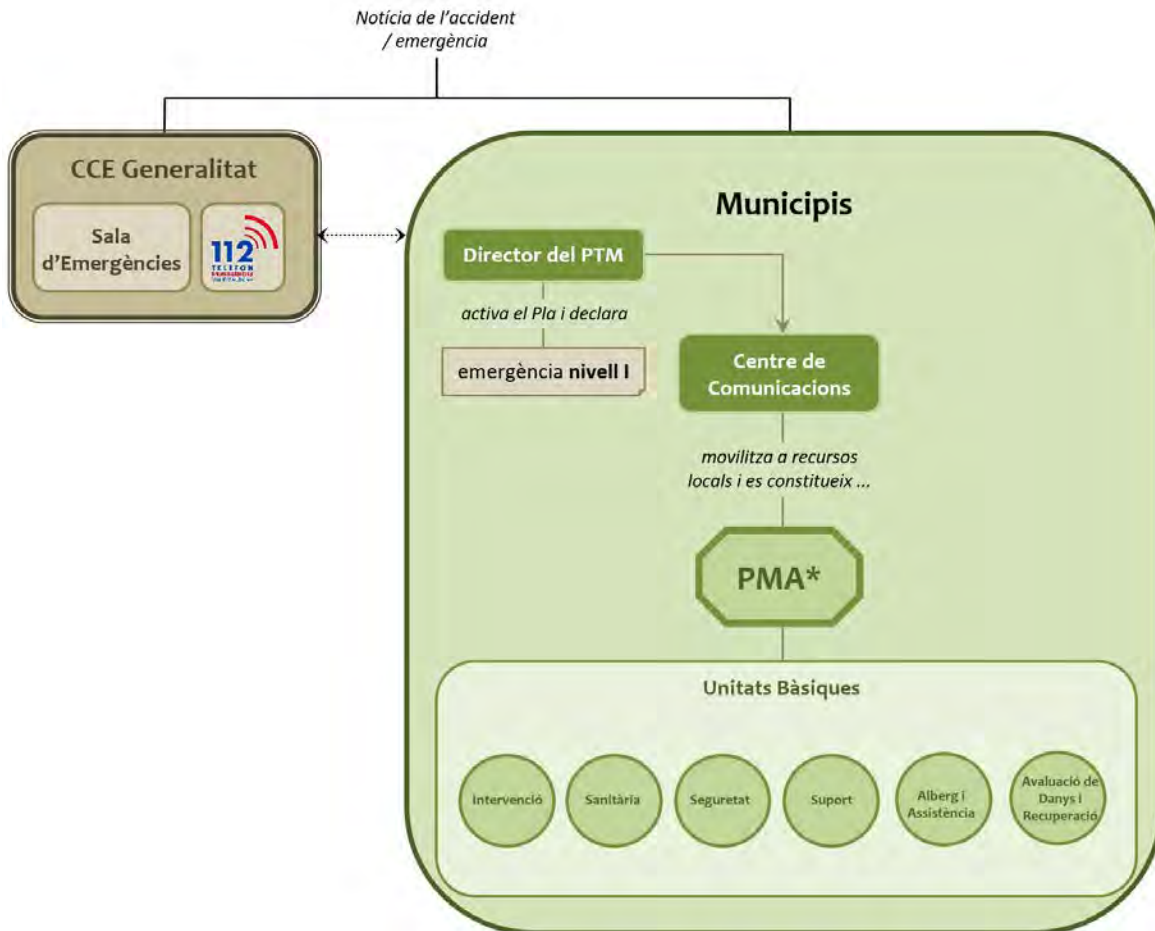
Notícia de l'accident / emergència

CCE Generalitat

Sala d'Emergències

112 TELÈFON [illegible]

Municipis

Director del PTM

activa el Pla i declara

emergència nivell I

Centre de Comunicacions

movilitza a recursos locals i es constitueix ...

PMA*

Unitats Bàsiques

Intervenció

Sanitària

Seguretat

Suport

Alberg i Assistència

Avaluació de Danys i Recuperació